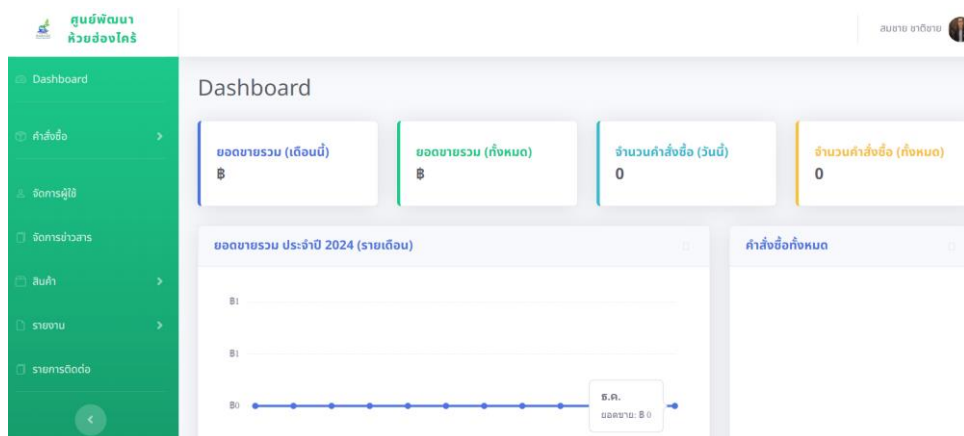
ศูนย์พัฒนา ห้วยฮ่องไคร้

สมชาย ชาติชาย

Dashboard

คำสั่งซื้อ

จัดการผู้ใช้

จัดการข่าวสาร

สินค้า

รายงาน

รายการติดต่อ

Dashboard

ยอดขายรวม (เดือนนี้)
฿

ยอดขายรวม (ทั้งหมด)
฿

จำนวนคำสั่งซื้อ (วันนี้)
0

จำนวนคำสั่งซื้อ (ทั้งหมด)
0

ยอดขายรวม ประจำปี 2024 (รายเดือน)

฿1

฿1

฿0

ธ.ค.
ยอดขาย: ฿0

คำสั่งซื้อทั้งหมด